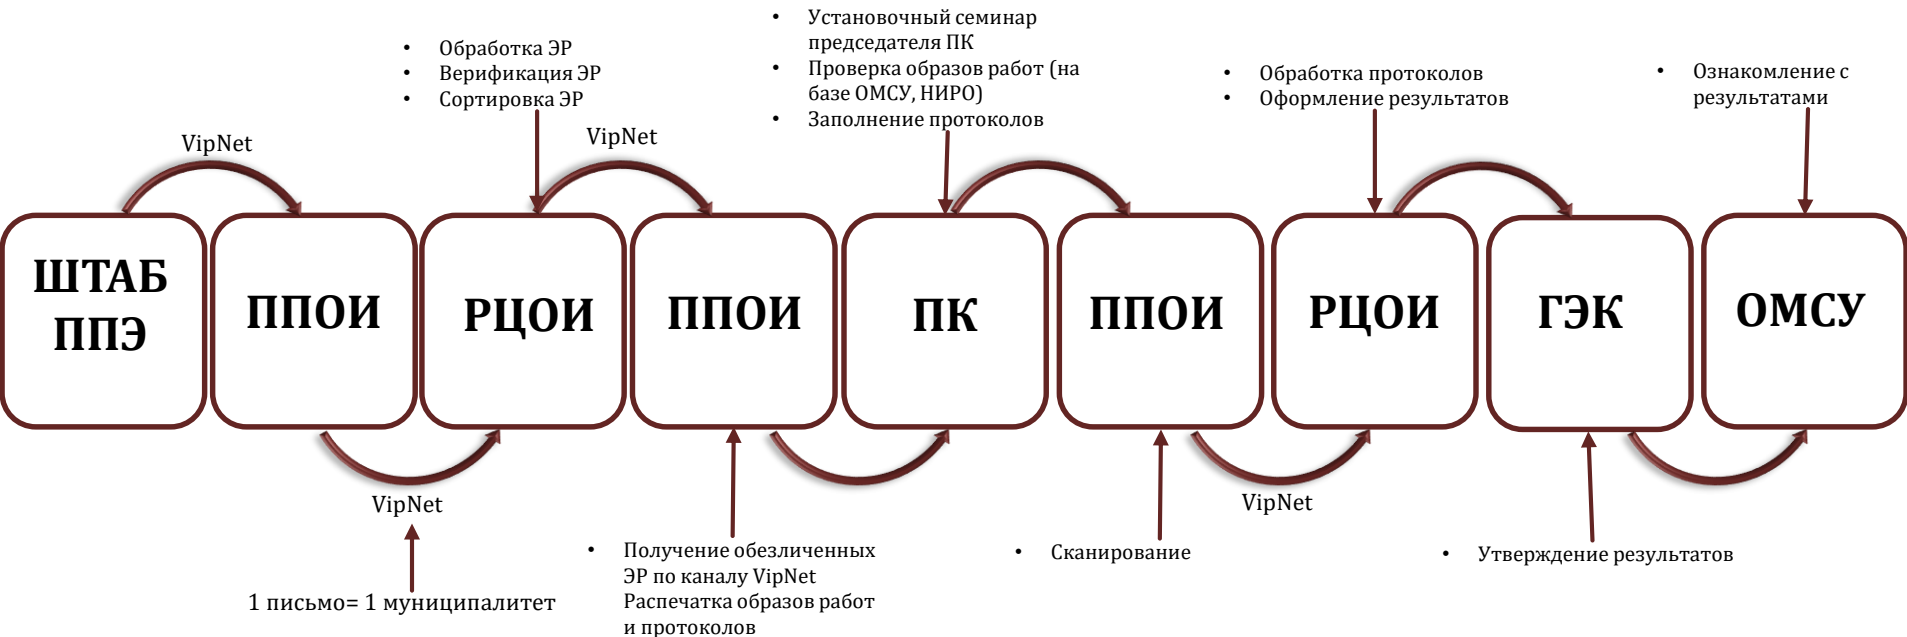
• Установочный семинар председателя ПК
• Проверка образов работ (на базе ОМСУ, НИРО)
• Заполнение протоколов

• Обработка ЭР
• Верификация ЭР
• Сортировка ЭР

• Обработка протоколов
• Оформление результатов

• Ознакомление с результатами

VipNet

VipNet

ШТАБ ППЭ

ППОИ

РЦОИ

ППОИ

ПК

ППОИ

РЦОИ

ГЭК

ОМСУ

VipNet

VipNet

1 письмо= 1 муниципалитет

• Получение обезличенных ЭР по каналу VipNet
Распечатка образов работ и протоколов

• Сканирование

• Утверждение результатов